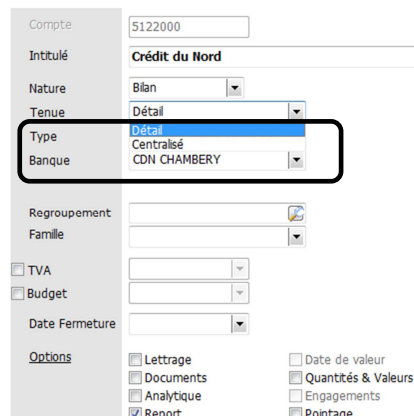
Compte 5122000

Intitulé Crédit du Nord

Nature Bilan

Tenue Détail

Type Détail
Centralisé

Banque CDN CHAMBERY

Regroupement

Famille

TVA

Budget

Date Fermeture

Options

Lettrage
Documents
Analytique
Report

Date de valeur
Quantités & Valeurs
Engagements
Pointage